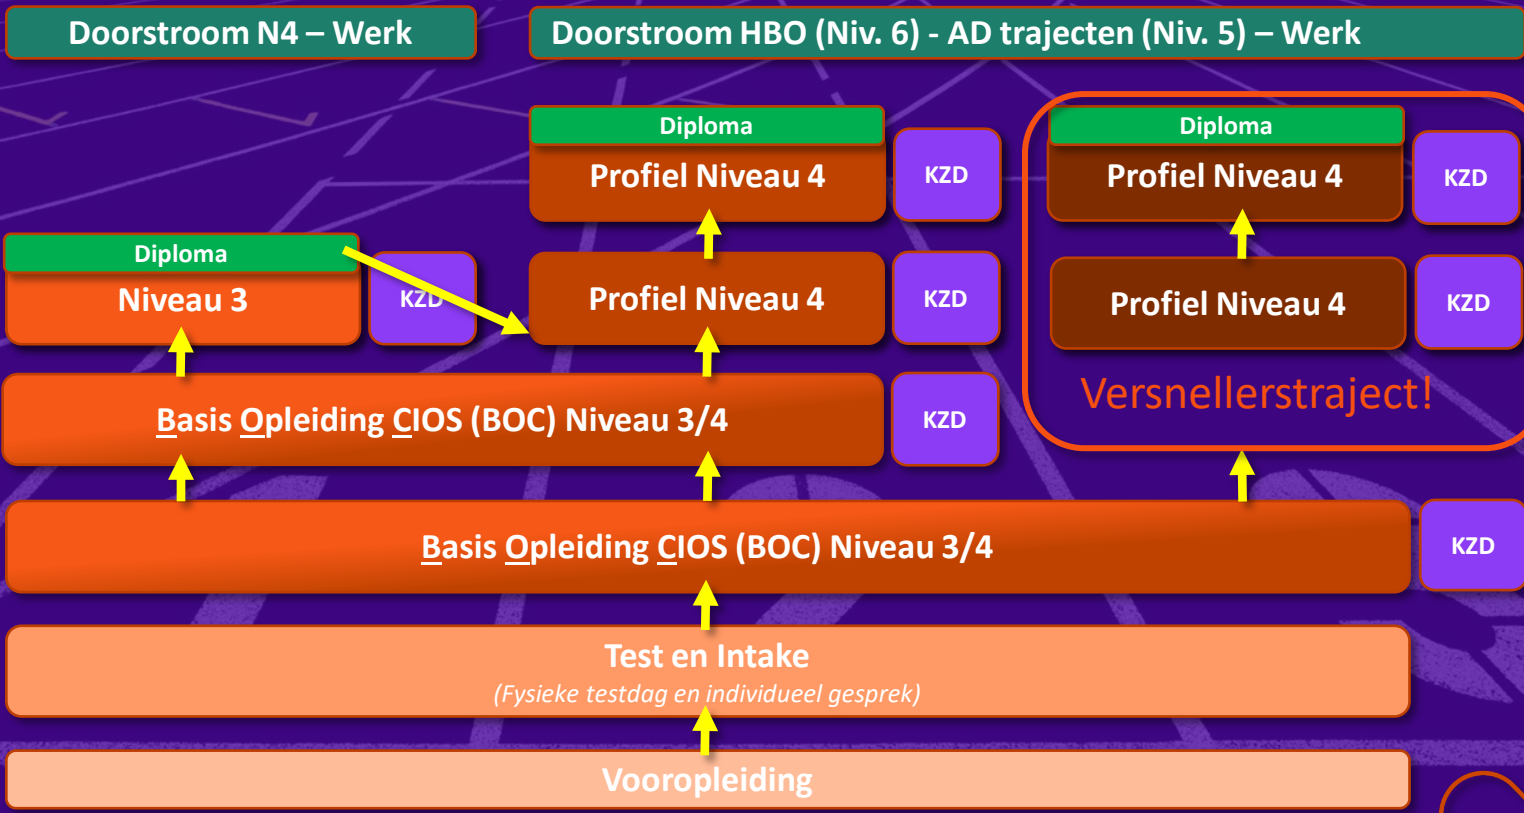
Doorstroom N4 – Werk

Doorstroom HBO (Niv. 6) - AD trajecten (Niv. 5) – Werk

Diploma
Profiel Niveau 4

KZD

Diploma
Profiel Niveau 4

KZD

Diploma
Niveau 3

KZD

Profiel Niveau 4

KZD

Profiel Niveau 4

KZD

Versnellerstraject!

Basis Opleiding CIOS (BOC) Niveau 3/4

KZD

Basis Opleiding CIOS (BOC) Niveau 3/4

KZD

Test en Intake
(Fysieke testdag en individueel gesprek)

Vooropleiding